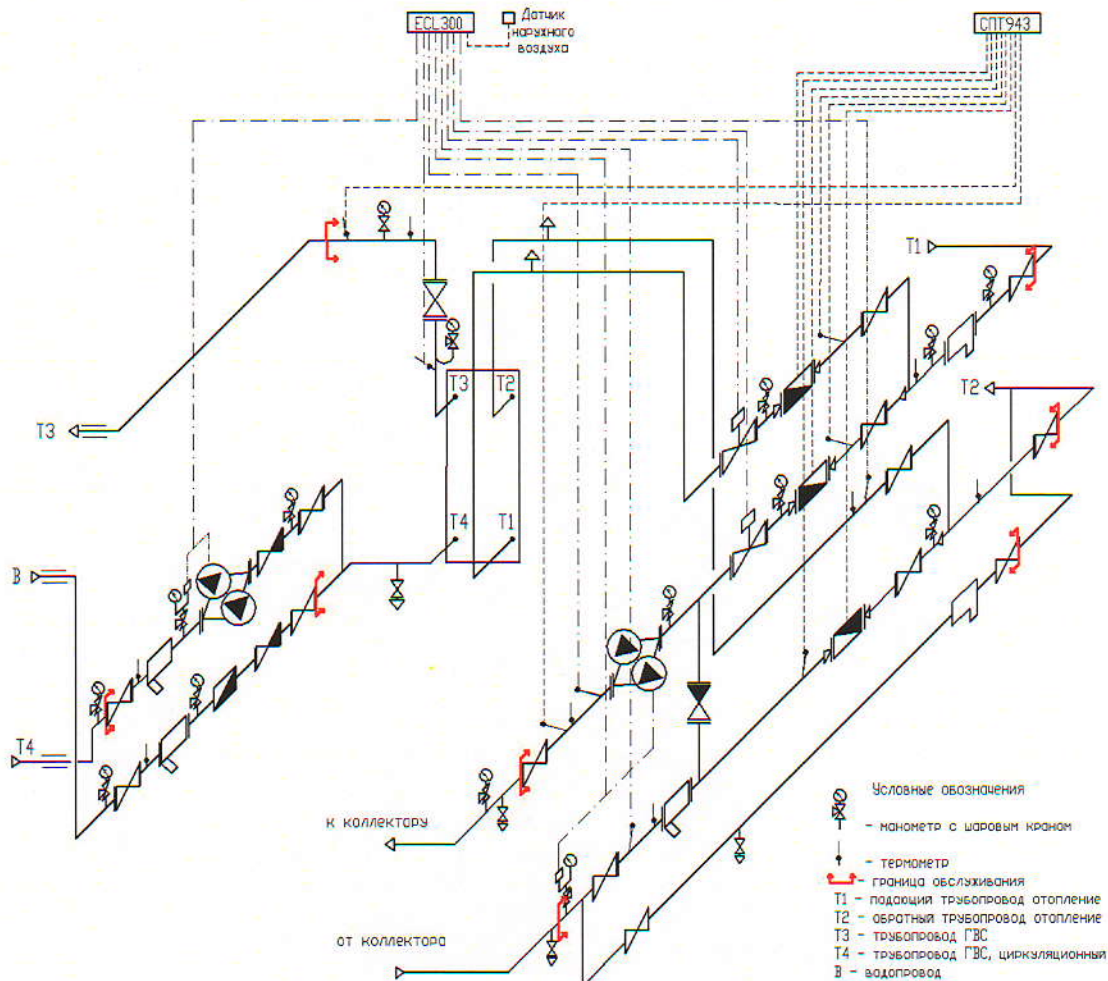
ECL300
Датчик наружного воздуха
СПГ943
T1
T2
T3
T3
T2
T4
T1
B
T4
к коллектору
от коллектора
Условные обозначения
- манометр с шаровым краном
- термометр
- граница обслуживания
T1 - подающий трубопровод отопление
T2 - обратный трубопровод отопление
T3 - трубопровод ГВС
T4 - трубопровод ГВС, циркуляционный
B - водопровод